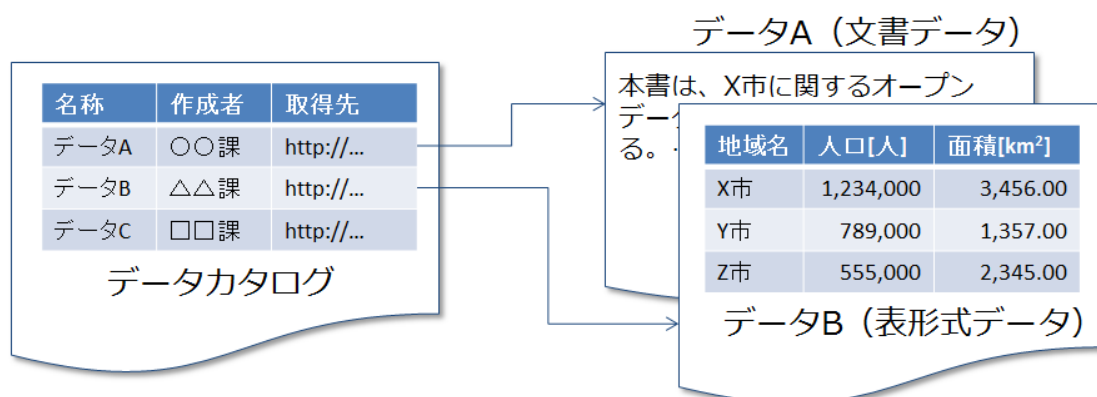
| 名称 | 作成者 | 取得先 |
|---|---|---|
| データA | ○○課 | http://... |
| データB | △△課 | http://... |
| データC | □□課 | http://... |

データカタログ

データA（文書データ）

本書は、X市に関するオープンデー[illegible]る。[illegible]

| 地域名 | 人口[人] | 面積[km$^2$] |
|---|---|---|
| X市 | 1,234,000 | 3,456.00 |
| Y市 | 789,000 | 1,357.00 |
| Z市 | 555,000 | 2,345.00 |

データB（表形式データ）